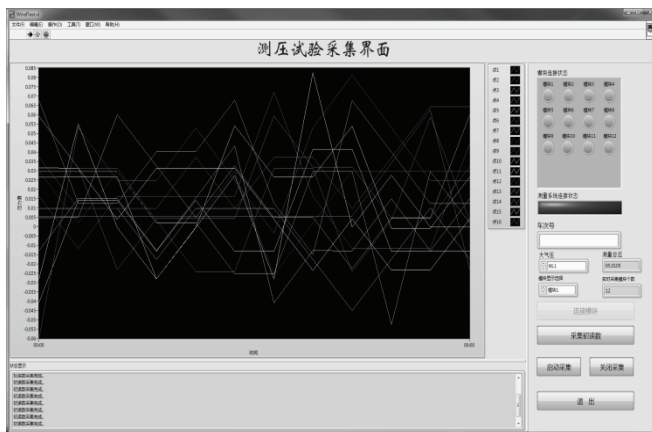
WinPlat.vi

文件(F) 编辑(E) 操作(O) 工具(T) 窗口(W) 帮助(H)

测压试验采集界面

0.085
0.08
0.075
0.07
0.065
0.06
0.055
0.05
0.045
0.04
0.035
0.03
0.025
0.02
0.015
0.01
0.005
0
-0.005
-0.01
-0.015
-0.02
-0.025
-0.03
-0.035
-0.04
-0.045
-0.05
-0.055
-0.06

00:00

时间

00:05

#1
#2
#3
#4
#5
#6
#7
#8
#9
#10
#11
#12
#13
#14
#15
#16

模块连接状态

模块1 模块2 模块3 模块4
模块5 模块6 模块7 模块8
模块9 模块10 模块11 模块12

测量系统连接状态

车次号

大气压
93.1

测量次数
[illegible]

模块选择

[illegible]

连接模块

采集初读数

启动采集

关闭采集

退 出

状态显示

初读数采集完成。
初读数采集完成。
初读数采集完成。
初读数采集完成。
初读数采集完成。
初读数采集完成。
初读数采集完成。
初读数采集完成。
初读数采集完成。